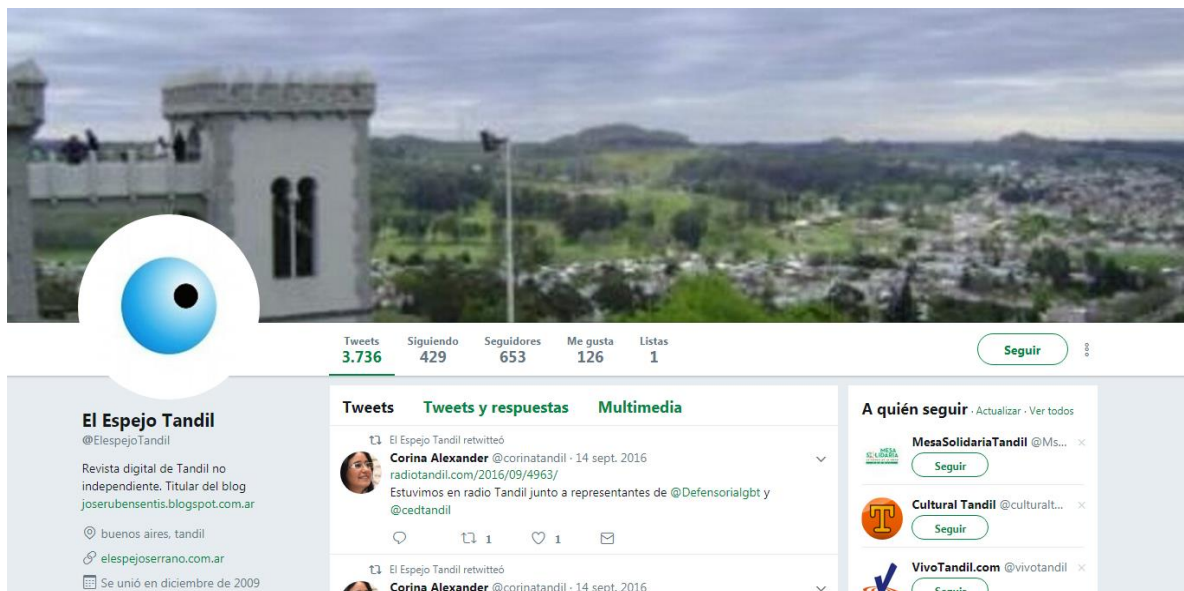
Tweets
3.736
Siguiendo
429
Seguidores
653
Me gusta
126
Listas
1

Seguir

El Espejo Tandil
@ElespejoTandil

Revista digital de Tandil no independiente. Titular del blog joserubensentis.blogspot.com.ar

buenos aires, tandil

elespejoserrano.com.ar

Se unió en diciembre de 2009

Tweets
Tweets y respuestas
Multimedia

El Espejo Tandil retwitteó
Corina Alexander @corinatandil · 14 sept. 2016
radiotandil.com/2016/09/4963/
Estuvimos en radio Tandil junto a representantes de @Defensorialgbt y @cedtandil

1
1

El Espejo Tandil retwitteó
Corina Alexander @corinatandil · 14 sept. 2016

A quién seguir · Actualizar · Ver todos

MesaSolidariaTandil @Ms...
Seguir

Cultural Tandil @culturalt...
Seguir

VivoTandil.com @vivotandil
Seguir